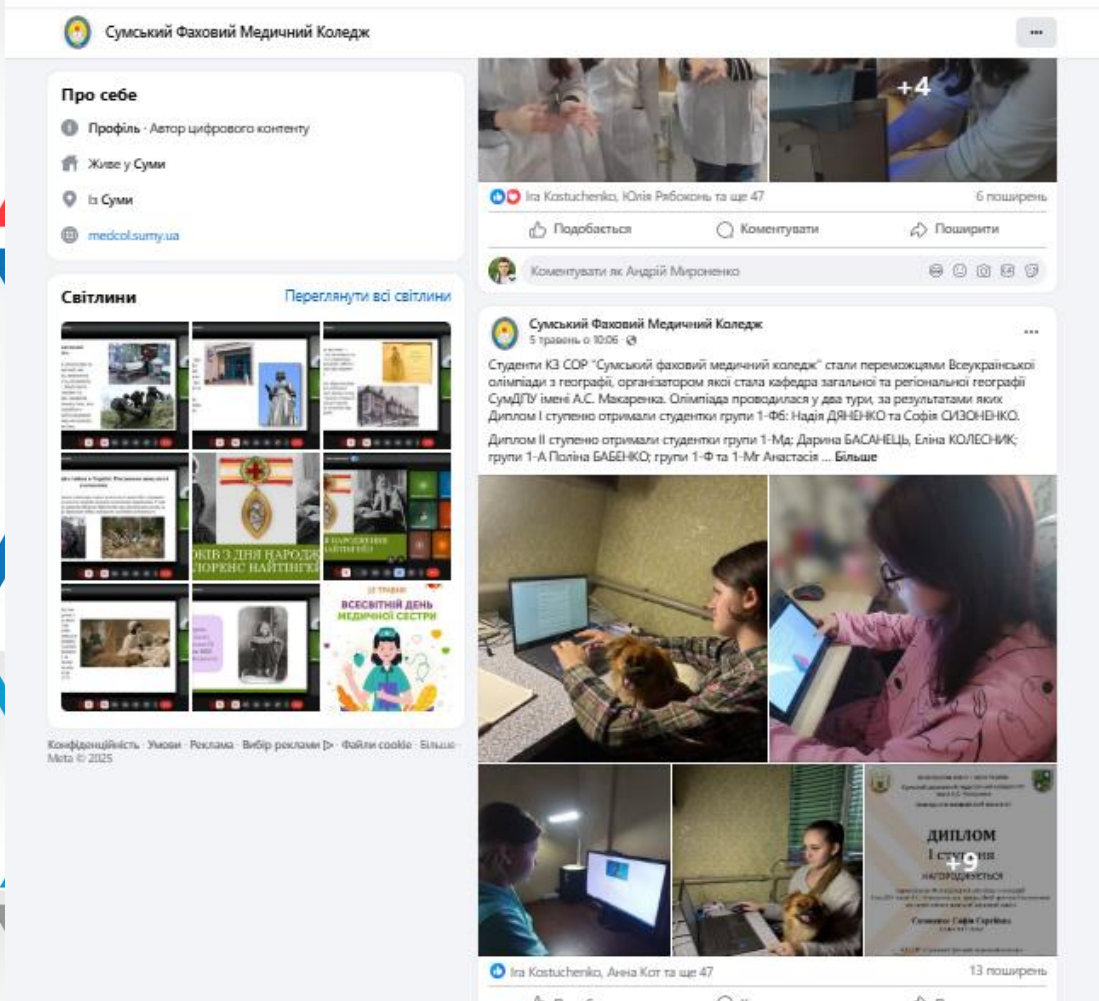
Сумський Фаховий Медичний Коледж

Про себе

Профіль · Автор цифрового контенту

Живе у Суми

Із Суми

medcol.sumy.ua

Світлини

Переглянути всі світлини

РОКІВ З ДНЯ НАРОДЖ ФЛОРЕНС НАЙТІНГЕЙ

12 ТРАВНЯ ВСЕСВІТНІЙ ДЕНЬ МЕДИЧНОЇ СЕСТРИ

Конфіденційність · Умови · Реклама · Вибір реклами · Файли cookie · Більше · Meta © 2025

+4

Ira Kostuchenko, Юлія Рябоконь та ще 47

6 поширень

Подобається

Коментувати

Поширити

Коментувати як Андрій Мироненко

Сумський Фаховий Медичний Коледж
5 травня о 10:06

Студенти КЗ СОР "Сумський фаховий медичний коледж" стали переможцями Всеукраїнської олімпіади з географії, організатором якої стала кафедра загальної та регіональної географії СумДПУ імені А.С. Макаренка. Олімпіада проводилася у два тури, за результатами яких Диплом I ступеню отримали студентки групи 1-Фб: Надія ДЯНЕНКО та Софія СИЗОНЕНКО.

Диплом II ступеню отримали студентки групи 1-Мд: Дарина БАСАНЕЦЬ, Еліна КОЛЕСНИК; групи 1-А Поліна БАБЕНКО; групи 1-Ф та 1-Мг Анастасія ... Більше

ДИПЛОМ
I ступеня
НАГОРОДЖУЄТЬСЯ

+9

Ira Kostuchenko, Анна Кот та ще 47

13 поширень